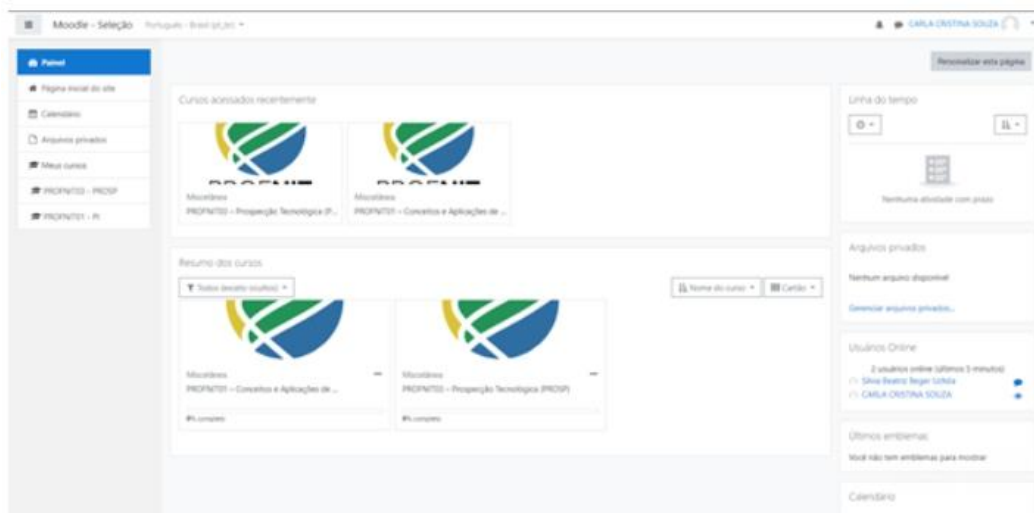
Moodle - Seleção Português - Brasil (pt_br)

CARLA CRISTINA SOUZA

Painel

Página inicial do site

Calendário

Arquivos privados

Meus cursos

PROFNIT03 - PROSP

PROFNIT01 - PI

Personalizar esta página

Cursos acessados recentemente

Miscelânea
PROFNIT03 – Prospecção Tecnológica (P...

Miscelânea
PROFNIT01 – Conceitos e Aplicações de ...

Resumo dos cursos

Todos (exceto removidos)

Nome do curso

Cartão

Miscelânea
PROFNIT01 – Conceitos e Aplicações de ...

0% completo

Miscelânea
PROFNIT03 – Prospecção Tecnológica (PROSP)

0% completo

Linha do tempo

Nenhuma atividade com prazo

Arquivos privados

Nenhum arquivo disponível

Gerenciar arquivos privados...

Usuários Online

2 usuários online (últimos 5 minutos)

Silvia Beatriz Beger Uchôa

CARLA CRISTINA SOUZA

Últimos emblemas

Você não tem emblemas para mostrar

Calendário